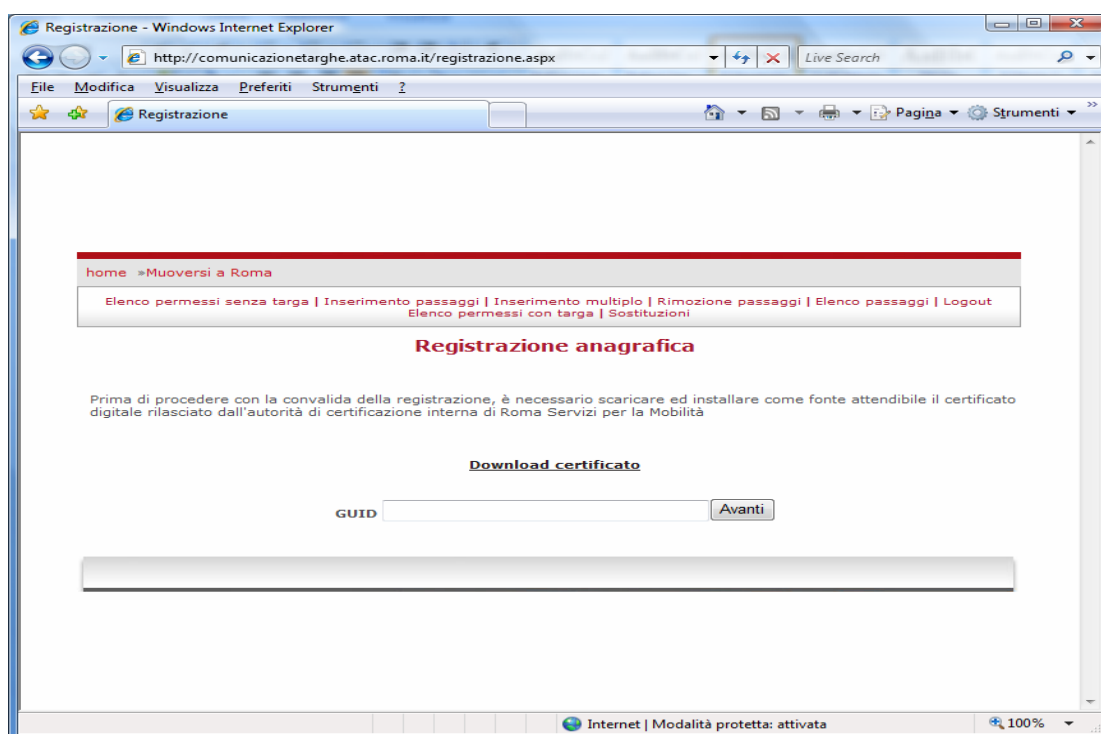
Registrazione - Windows Internet Explorer

http://comunicazionetarghe.atac.roma.it/registrazione.aspx

Live Search

File Modifica Visualizza Preferiti Strumenti ?

Registrazione

Pagina Strumenti

home »Muoversi a Roma

Elenco permessi senza targa | Inserimento passaggi | Inserimento multiplo | Rimozione passaggi | Elenco passaggi | Logout
Elenco permessi con targa | Sostituzioni

Registrazione anagrafica

Prima di procedere con la convalida della registrazione, è necessario scaricare ed installare come fonte attendibile il certificato digitale rilasciato dall'autorità di certificazione interna di Roma Servizi per la Mobilità

Download certificato

GUID Avanti

Internet | Modalità protetta: attivata

100%